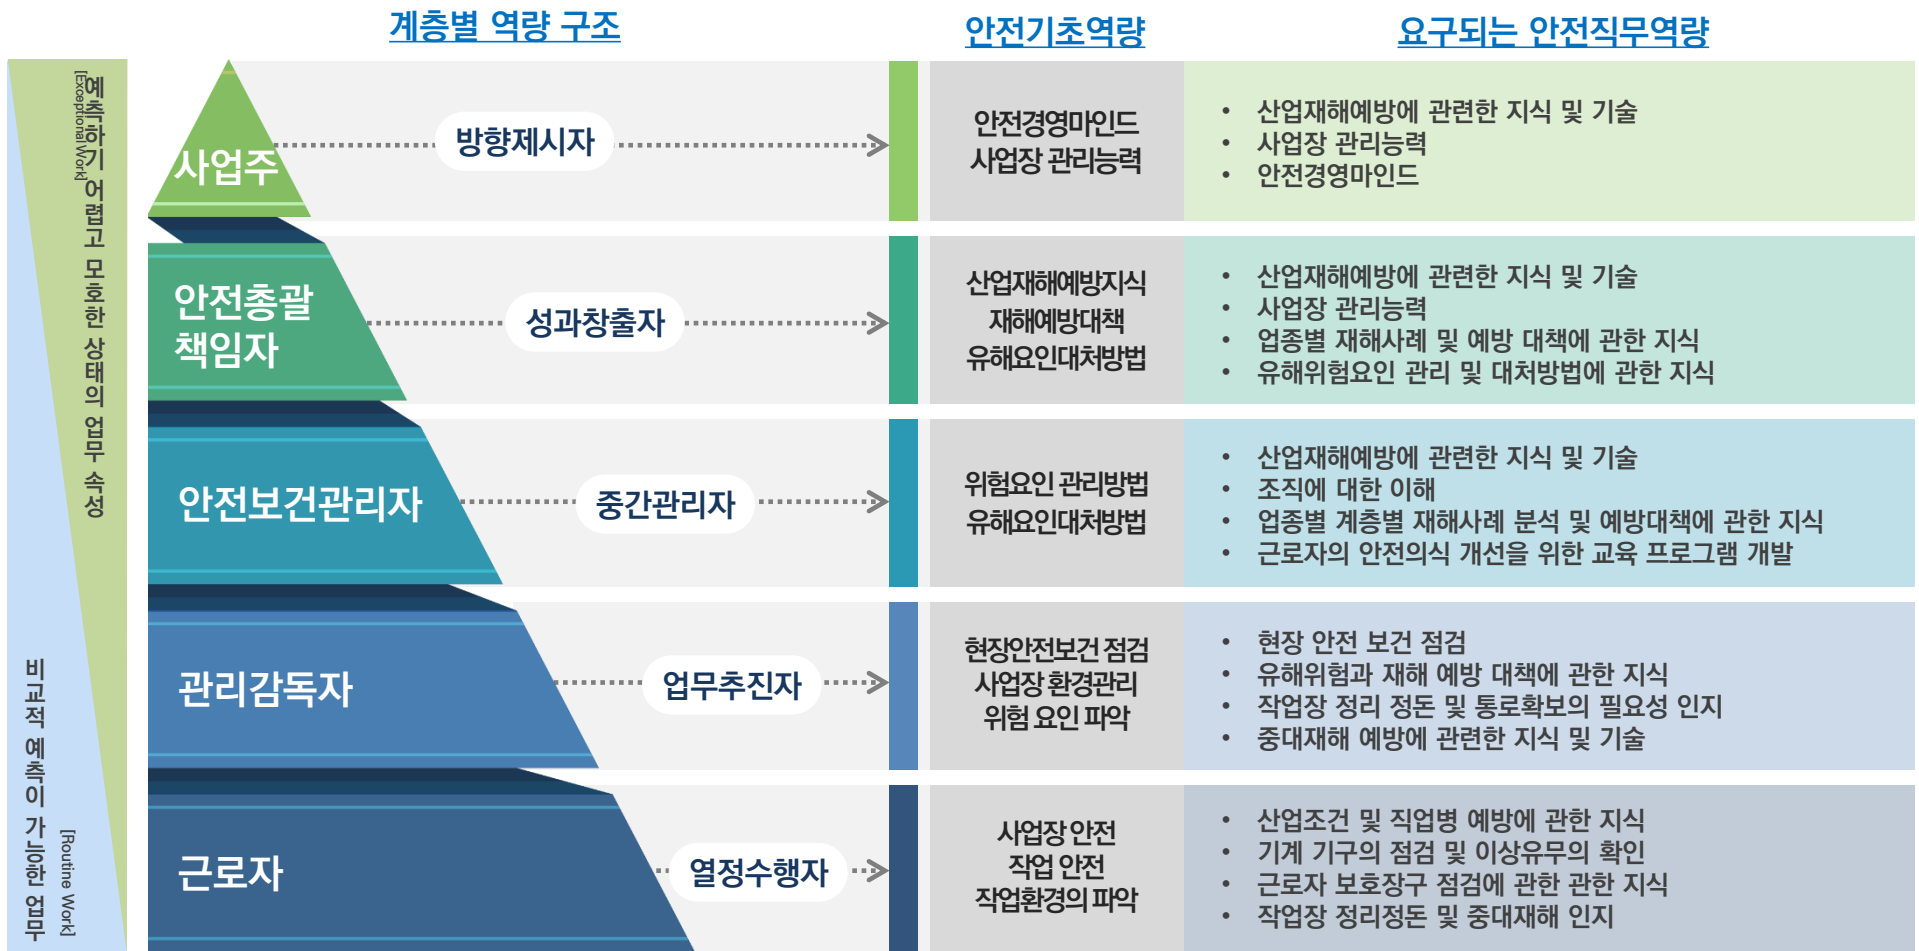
계층별 역량 구조

안전기초역량

요구되는 안전직무역량

예측하기 어렵고 모호한 상태의 업무 속성
[Exceptional Work]

비교적 예측이 가능한 업무
[Routine Work]

사업주

방향제시자

안전경영마인드
사업장 관리능력

- 산업재해예방에 관련한 지식 및 기술
- 사업장 관리능력
- 안전경영마인드

안전총괄 책임자

성과창출자

산업재해예방지식
재해예방대책
유해요인대처방법

- 산업재해예방에 관련한 지식 및 기술
- 사업장 관리능력
- 업종별 재해사례 및 예방 대책에 관한 지식
- 유해위험요인 관리 및 대처방법에 관한 지식

안전보건관리자

중간관리자

위험요인 관리방법
유해요인대처방법

- 산업재해예방에 관련한 지식 및 기술
- 조직에 대한 이해
- 업종별 계층별 재해사례 분석 및 예방대책에 관한 지식
- 근로자의 안전의식 개선을 위한 교육 프로그램 개발

관리감독자

업무추진자

현장안전보건 점검
사업장 환경관리
위험 요인 파악

- 현장 안전 보건 점검
- 유해위험과 재해 예방 대책에 관한 지식
- 작업장 정리 정돈 및 통로확보의 필요성 인지
- 중대재해 예방에 관련한 지식 및 기술

근로자

열정수행자

사업장 안전
작업 안전
작업환경의 파악

- 산업조건 및 직업병 예방에 관한 지식
- 기계 기구의 점검 및 이상유무의 확인
- 근로자 보호장구 점검에 관한 관한 지식
- 작업장 정리정돈 및 중대재해 인지